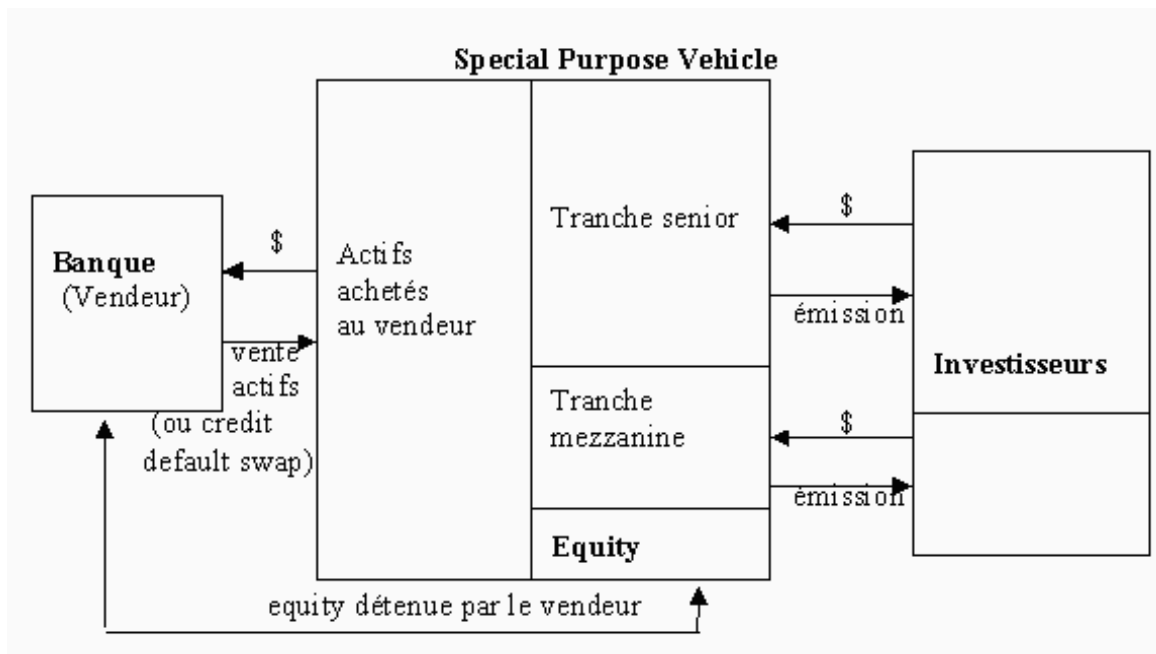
Special Purpose Vehicle

Banque
(Vendeur)

$

vente actifs (ou credit default swap)

Actifs achetés au vendeur

Tranche senior

$

émission

Tranche mezzanine

$

émission

Equity

Investisseurs

equity détenue par le vendeur